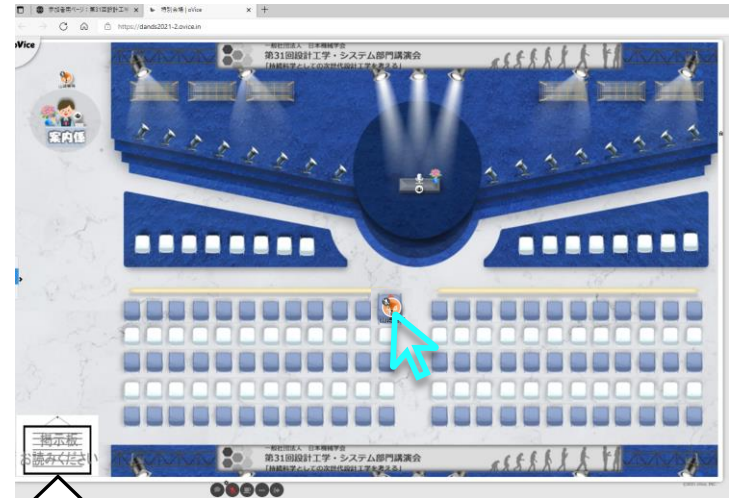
参加者用ページ | 第31回設計工学 × 特別会場 | oVice × +

https://dands2021-2.ovice.in

oVice

案内係

一般社団法人 日本機械学会
第31回設計工学・システム部門講演会
「持続科学としての次世代設計工学を考える」

掲示板
お読みください

一般社団法人 日本機械学会
第31回設計工学・システム部門講演会
「持続科学としての次世代設計工学を考える」